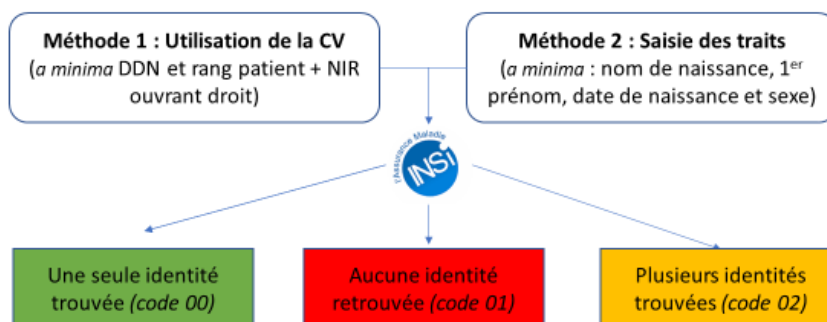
**Méthode 1 : Utilisation de la CV**
(*a minima* DDN et rang patient + NIR ouvrant droit)

**Méthode 2 : Saisie des traits**
(*a minima* : nom de naissance, 1$^{er}$ prénom, date de naissance et sexe)

l'Assurance Maladie
INSi

Une seule identité trouvée *(code 00)*

Aucune identité retrouvée *(code 01)*

Plusieurs identités trouvées *(code 02)*